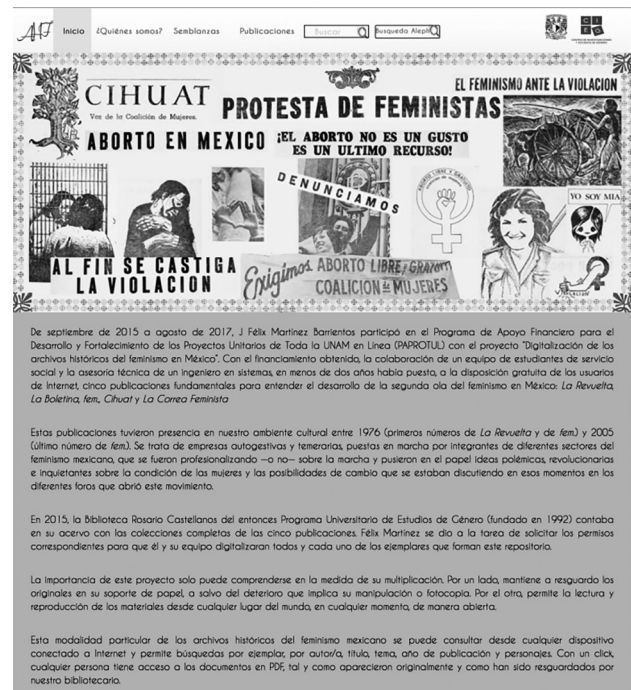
AHF Inicio ¿Quiénes somos? Semblanzas Publicaciones Buscar Busqueda Alepti

CIHUAT
Voz de la Coalición de Mujeres.
PROTESTA DE FEMINISTAS
EL FEMINISMO ANTE LA VIOLACION
ABORTO EN MEXICO
¡EL ABORTO NO ES UN GUSTO ES UN ULTIMO RECURSO!
DENUNCIAMOS
YO SOY MIA
AL FIN SE CASTIGA LA VIOLACION
Exigimos ABORTO LIBRE y GRATUITO
COALICION de MUJERES

De septiembre de 2015 a agosto de 2017, J. Félix Martínez Barrientos participó en el Programa de Apoyo Financiero para el Desarrollo y Fortalecimiento de los Proyectos Unitarios de Toda la UNAM en Línea (PAPROTUL) con el proyecto "Digitalización de los archivos históricos del feminismo en México". Con el financiamiento obtenido, la colaboración de un equipo de estudiantes de servicio social y la asesoría técnica de un ingeniero en sistemas, en menos de dos años había puesto, a la disposición gratuita de los usuarios de Internet, cinco publicaciones fundamentales para entender el desarrollo de la segunda ola del feminismo en México: La Revuelta, La Boletina, fem., Cihuat y La Correa Feminista.

Estas publicaciones tuvieron presencia en nuestro ambiente cultural entre 1976 (primeros números de La Revuelta y de fem.) y 2005 (último número de fem.). Se trata de empresas autogestivas y temerarias, puestas en marcha por integrantes de diferentes sectores del feminismo mexicano, que se fueron profesionalizando —o no— sobre la marcha y pusieron en el papel ideas polémicas, revolucionarias e inquietantes sobre la condición de las mujeres y las posibilidades de cambio que se estaban discutiendo en esos momentos en los diferentes foros que abrió este movimiento.

En 2015, la Biblioteca Rosario Castellanos del entonces Programa Universitario de Estudios de Género (fundado en 1992) contaba en su acervo con las colecciones completas de las cinco publicaciones. Félix Martínez se dio a la tarea de solicitar los permisos correspondientes para que él y su equipo digitalizaran todos y cada uno de los ejemplares que forman este repositorio.

La importancia de este proyecto solo puede comprenderse en la medida de su multiplicación. Por un lado, mantiene a resguardo los originales en su soporte de papel, a salvo del deterioro que implica su manipulación o fotocopia. Por el otro, permite la lectura y reproducción de los materiales desde cualquier lugar del mundo, en cualquier momento, de manera abierta.

Esta modalidad particular de los archivos históricos del feminismo mexicano se puede consultar desde cualquier dispositivo conectado a Internet y permite búsquedas por ejemplar, por autor/a, título, tema, año de publicación y personajes. Con un click, cualquier persona tiene acceso a los documentos en PDF, tal y como aparecieron originalmente y como han sido resguardados por nuestro bibliotecario.